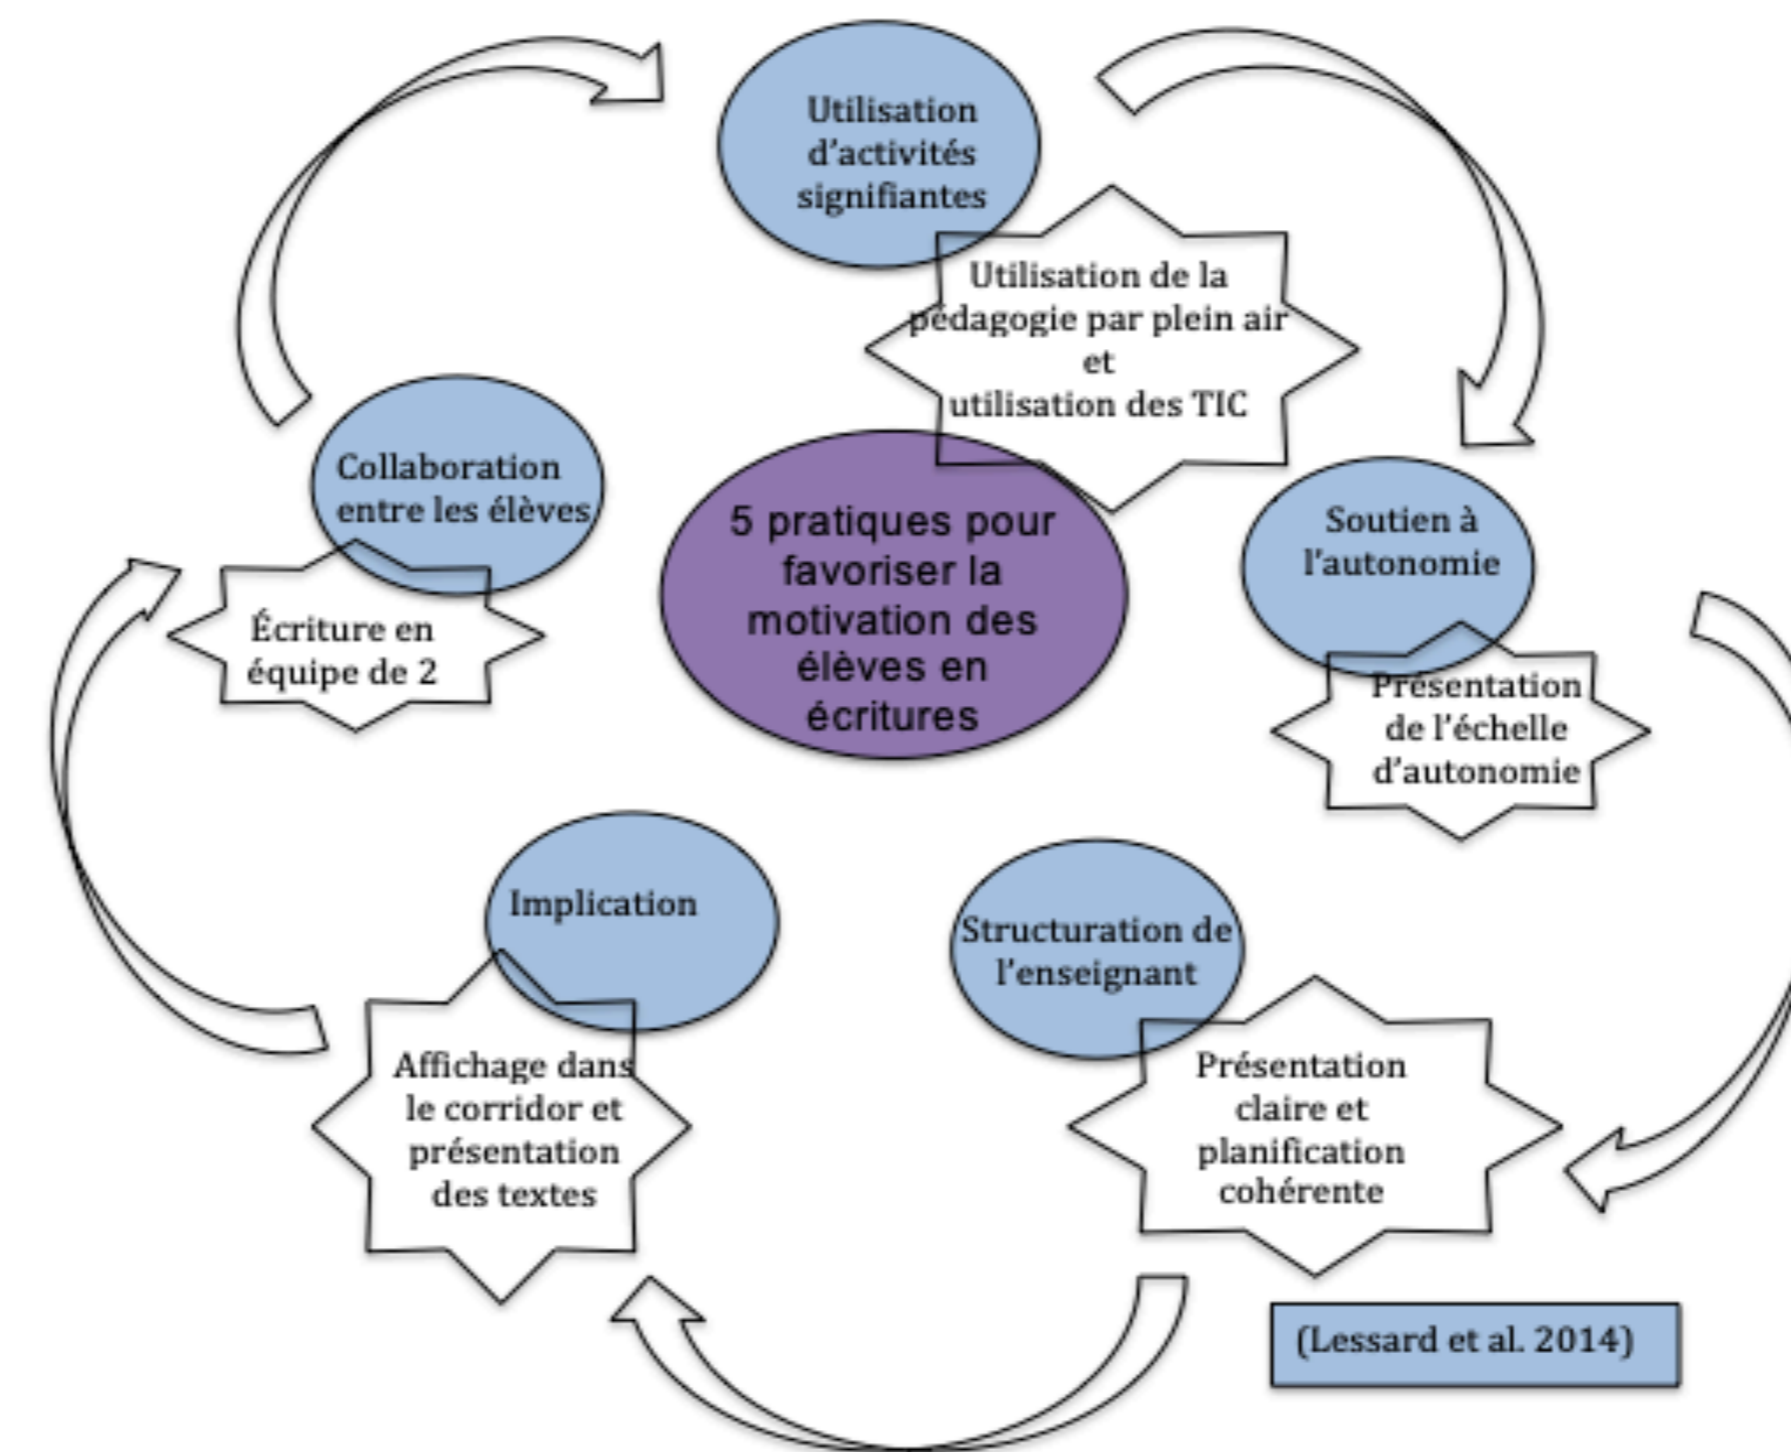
Utilisation d'activités signifiantes

Utilisation de la pédagogie par plein air et utilisation des TIC

Collaboration entre les élèves

Écriture en équipe de 2

5 pratiques pour favoriser la motivation des élèves en écritures

Soutien à l'autonomie

Présentation de l'échelle d'autonomie

Implication

Affichage dans le corridor et présentation des textes

Structuration de l'enseignant

Présentation claire et planification cohérente

(Lessard et al. 2014)